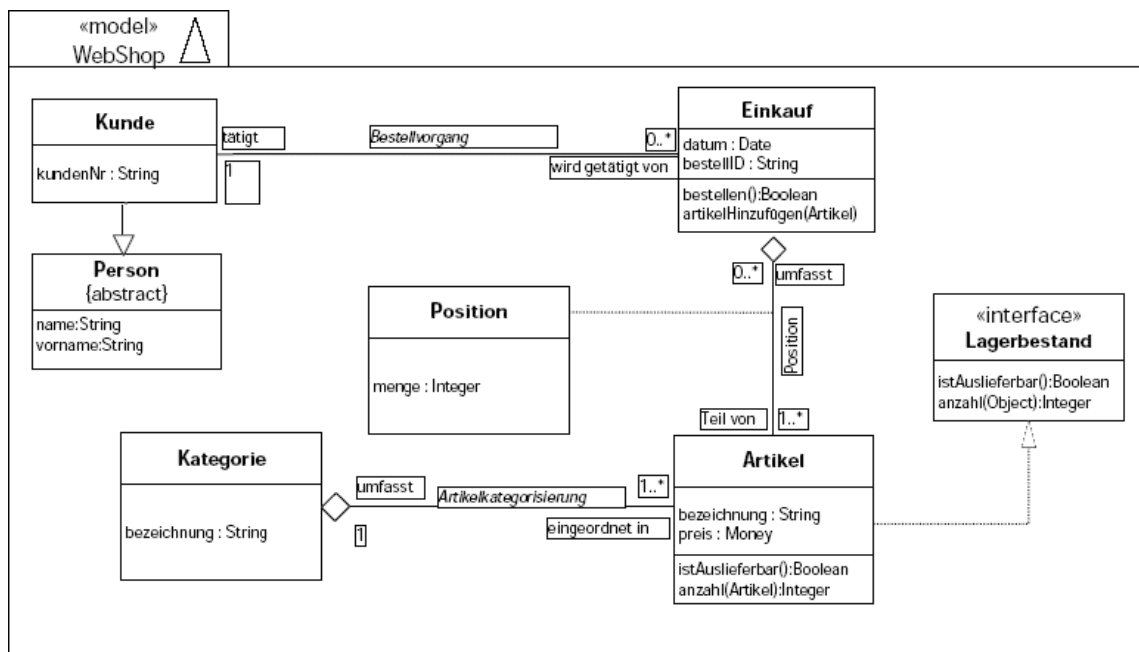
«model»
WebShop

Kunde
kundenNr : String

tätigt
1
Bestellvorgang
0..*
wird getätigt von

Einkauf
datum : Date
bestellID : String
bestellen():Boolean
artikelHinzufügen(Artikel)

Person
{abstract}
name:String
vorname:String

0..*
umfasst

Position
menge : Integer

Position

«interface»
Lagerbestand
istAuslieferbar():Boolean
anzahl(Object):Integer

Teil von
1..*

Kategorie
bezeichnung : String

umfasst
Artikelkategorisierung
1..*
1
eingeordnet in

Artikel
bezeichnung : String
preis : Money
istAuslieferbar():Boolean
anzahl(Artikel):Integer